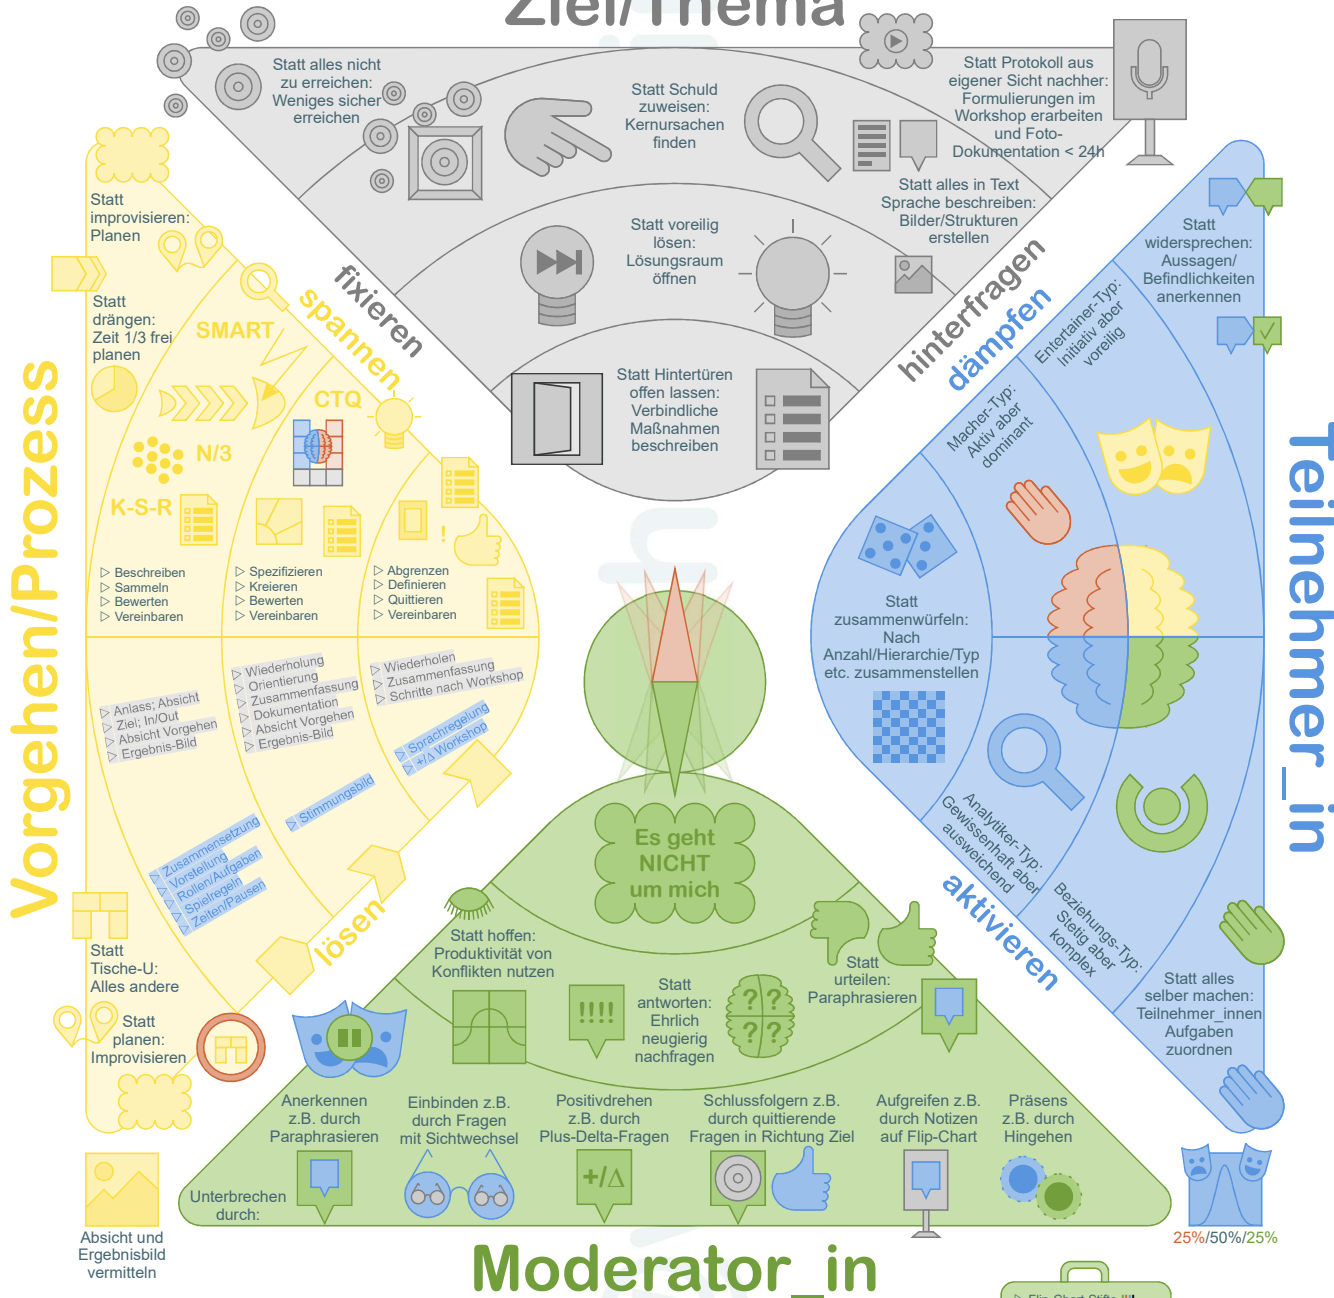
Ziel/Thema

Statt alles nicht zu erreichen: Weniges sicher erreichen

Statt Schuld zuweisen: Kernursachen finden

Statt Protokoll aus eigener Sicht nachher: Formulierungen im Workshop erarbeiten und Foto-Dokumentation < 24h

Statt alles in Text Sprache beschreiben: Bilder/Strukturen erstellen

Statt voreilig lösen: Lösungsraum öffnen

Statt Hintertüren offen lassen: Verbindliche Maßnahmen beschreiben

fixieren

hinterfragen

spannen

dämpfen

Statt improvisieren: Planen

Statt drängen: Zeit 1/3 frei planen

SMART

CTQ

N/3

K-S-R

▷ Beschreiben
▷ Sammeln
▷ Bewerten
▷ Vereinbaren

▷ Spezifizieren
▷ Kreieren
▷ Bewerten
▷ Vereinbaren

▷ Abgrenzen
▷ Definieren
▷ Quittieren
▷ Vereinbaren

▷ Anlass; Absicht
▷ Ziel; In/Out
▷ Absicht Vorgehen
▷ Ergebnis-Bild

▷ Wiederholung
▷ Orientierung
▷ Zusammenfassung
▷ Dokumentation
▷ Absicht Vorgehen
▷ Ergebnis-Bild

▷ Wiederholen
▷ Zusammenfassung
▷ Schritte nach Workshop

▷ Sprachregelung
▷ +/Δ Workshop

▷ Stimmungsbild

▷ Zusammensetzung
▷ Vorstellung
▷ Rollen/Aufgaben
▷ Spielregeln
▷ Zeiten/Pausen

lösen

Vorgehen/Prozess

Statt Tische-U: Alles andere

Statt planen: Improvisieren

Statt widersprechen: Aussagen/ Befindlichkeiten anerkennen

Entertainer-Typ: Initiativ aber voreilig

Macher-Typ: Aktiv aber dominant

Statt zusammenwürfeln: Nach Anzahl/Hierarchie/Typ etc. zusammenstellen

Analytiker-Typ: Gewissenhaft aber ausweichend

Beziehungs-Typ: Stetig aber komplex

aktivieren

Statt alles selber machen: Teilnehmer_innen Aufgaben zuordnen

Teilnehmer_in

Es geht NICHT um mich

Statt hoffen: Produktivität von Konflikten nutzen

Statt antworten: Ehrlich neugierig nachfragen

!!!!

? ? ? ?

Statt urteilen: Paraphrasieren

Anerkennen z.B. durch Paraphrasieren

Einbinden z.B. durch Fragen mit Sichtwechsel

Positivdrehen z.B. durch Plus-Delta-Fragen

+/Δ

Schlussfolgern z.B. durch quittierende Fragen in Richtung Ziel

Aufgreifen z.B. durch Notizen auf Flip-Chart

Präsens z.B. durch Hingehen

Unterbrechen durch:

Absicht und Ergebnisbild vermitteln

25%/50%/25%

Moderator_in

▷ Flip-Chart-Stifte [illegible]